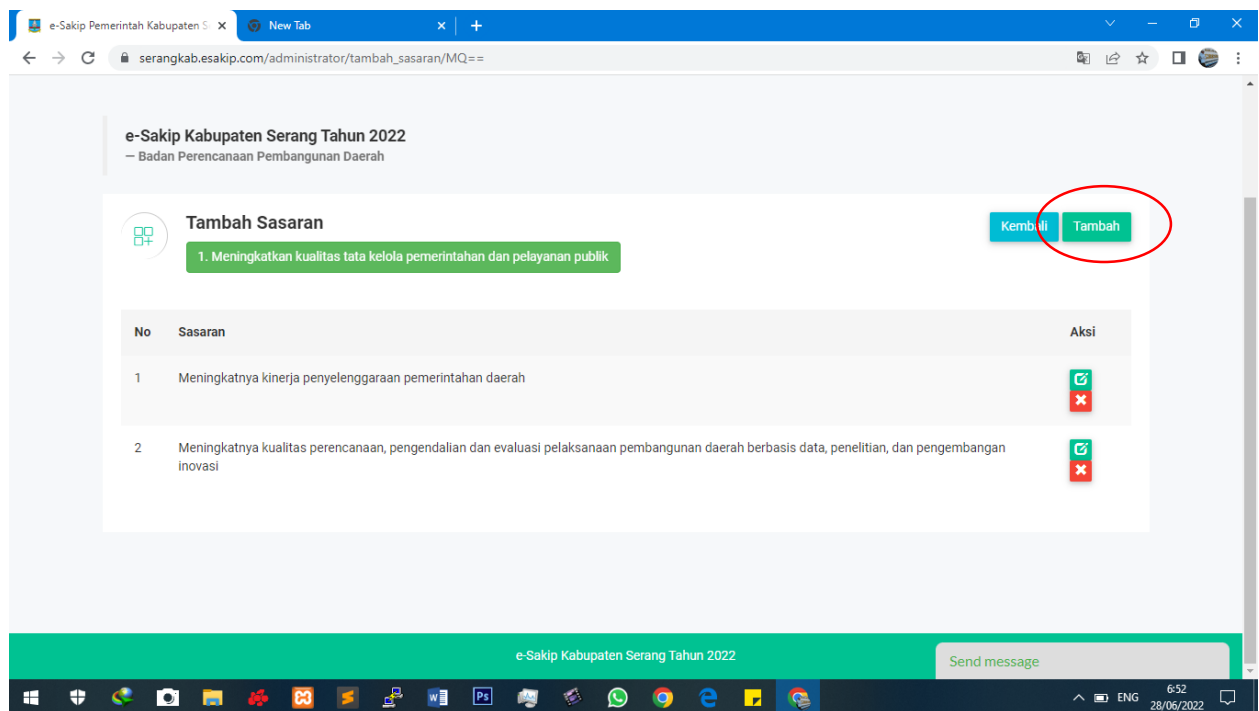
e-Sakip Pemerintah Kabupaten S ×
New Tab ×
+

serangkab.esakip.com/administrator/tambah_sasaran/MQ==

e-Sakip Kabupaten Serang Tahun 2022
— Badan Perencanaan Pembangunan Daerah

Tambah Sasaran
1. Meningkatkan kualitas tata kelola pemerintahan dan pelayanan publik

Kembali
Tambah

| No | Sasaran | Aksi |
|---|---|---|
| 1 | Meningkatnya kinerja penyelenggaraan pemerintahan daerah | |
| 2 | Meningkatnya kualitas perencanaan, pengendalian dan evaluasi pelaksanaan pembangunan daerah berbasis data, penelitian, dan pengembangan inovasi | |

e-Sakip Kabupaten Serang Tahun 2022

Send message

ENG
6:52
28/06/2022